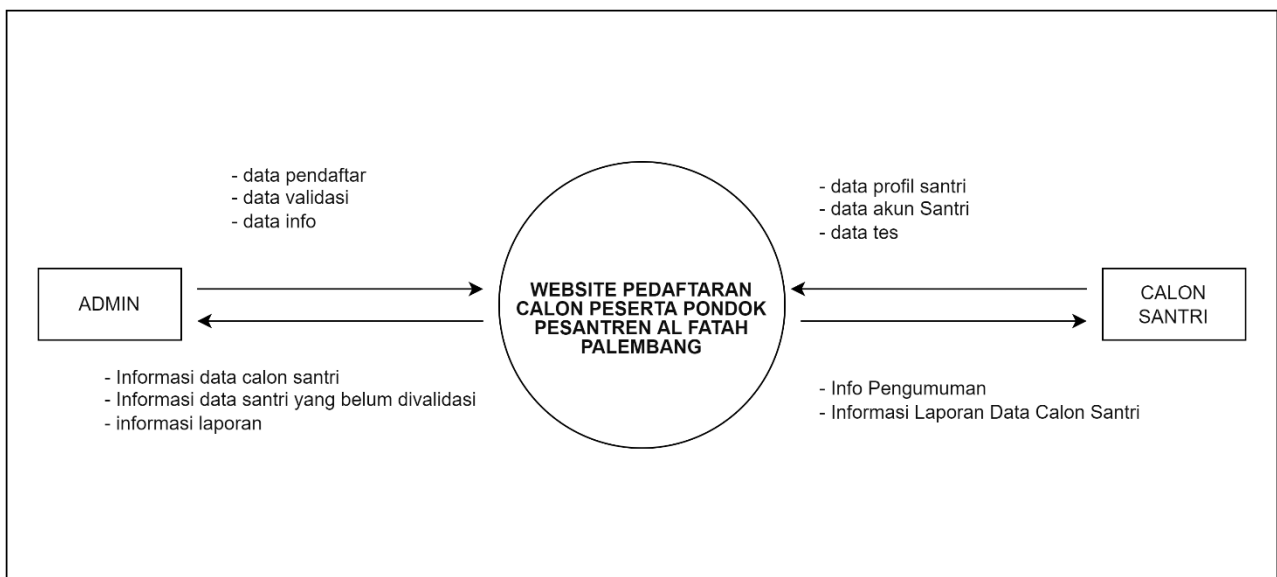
- data pendaftar
- data validasi
- data info

- data profil santri
- data akun Santri
- data tes

ADMIN

WEBSITE PEDAFTARAN CALON PESERTA PONDOK PESANTREN AL FATAH PALEMBANG

CALON SANTRI

- Informasi data calon santri
- Informasi data santri yang belum divalidasi
- informasi laporan

- Info Pengumuman
- Informasi Laporan Data Calon Santri